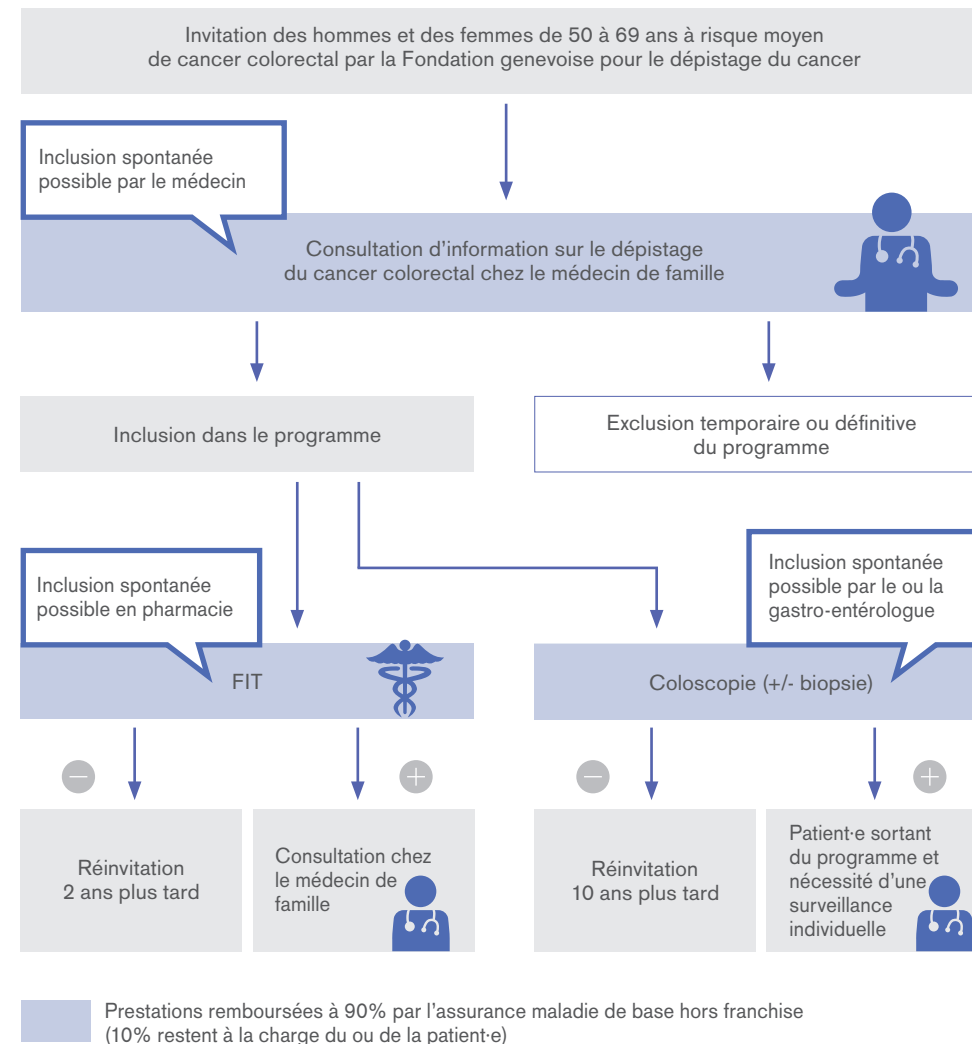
Invitation des hommes et des femmes de 50 à 69 ans à risque moyen de cancer colorectal par la Fondation genevoise pour le dépistage du cancer

Inclusion spontanée possible par le médecin

Consultation d'information sur le dépistage du cancer colorectal chez le médecin de famille

Inclusion dans le programme

Exclusion temporaire ou définitive du programme

Inclusion spontanée possible en pharmacie

Inclusion spontanée possible par le ou la gastro-entérologue

FIT

Coloscopie (+/- biopsie)

–

+

–

+

Réinvitation 2 ans plus tard

Consultation chez le médecin de famille

Réinvitation 10 ans plus tard

Patient·e sortant du programme et nécessité d'une surveillance individuelle

Prestations remboursées à 90% par l'assurance maladie de base hors franchise (10% restent à la charge du ou de la patient·e)